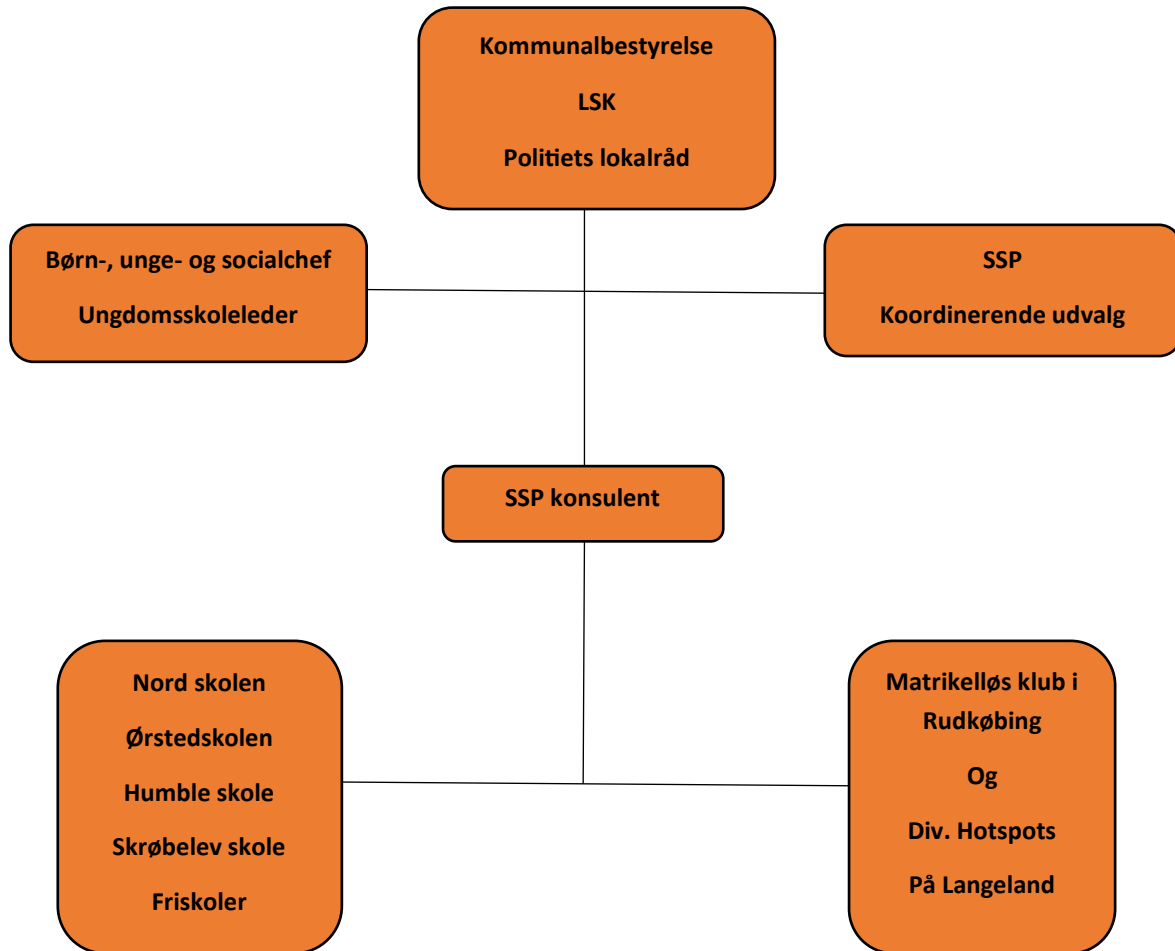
Kommunalbestyrelse

LSK

Politiets lokalråd

Børn-, unge- og socialchef

Ungdomsskoleleder

SSP

Koordinerende udvalg

SSP konsulent

Nord skolen

Ørstedskolen

Humble skole

Skrøbelev skole

Friskoler

Matrikelløs klub i Rudkøbing

Og

Div. Hotspots

På Langeland